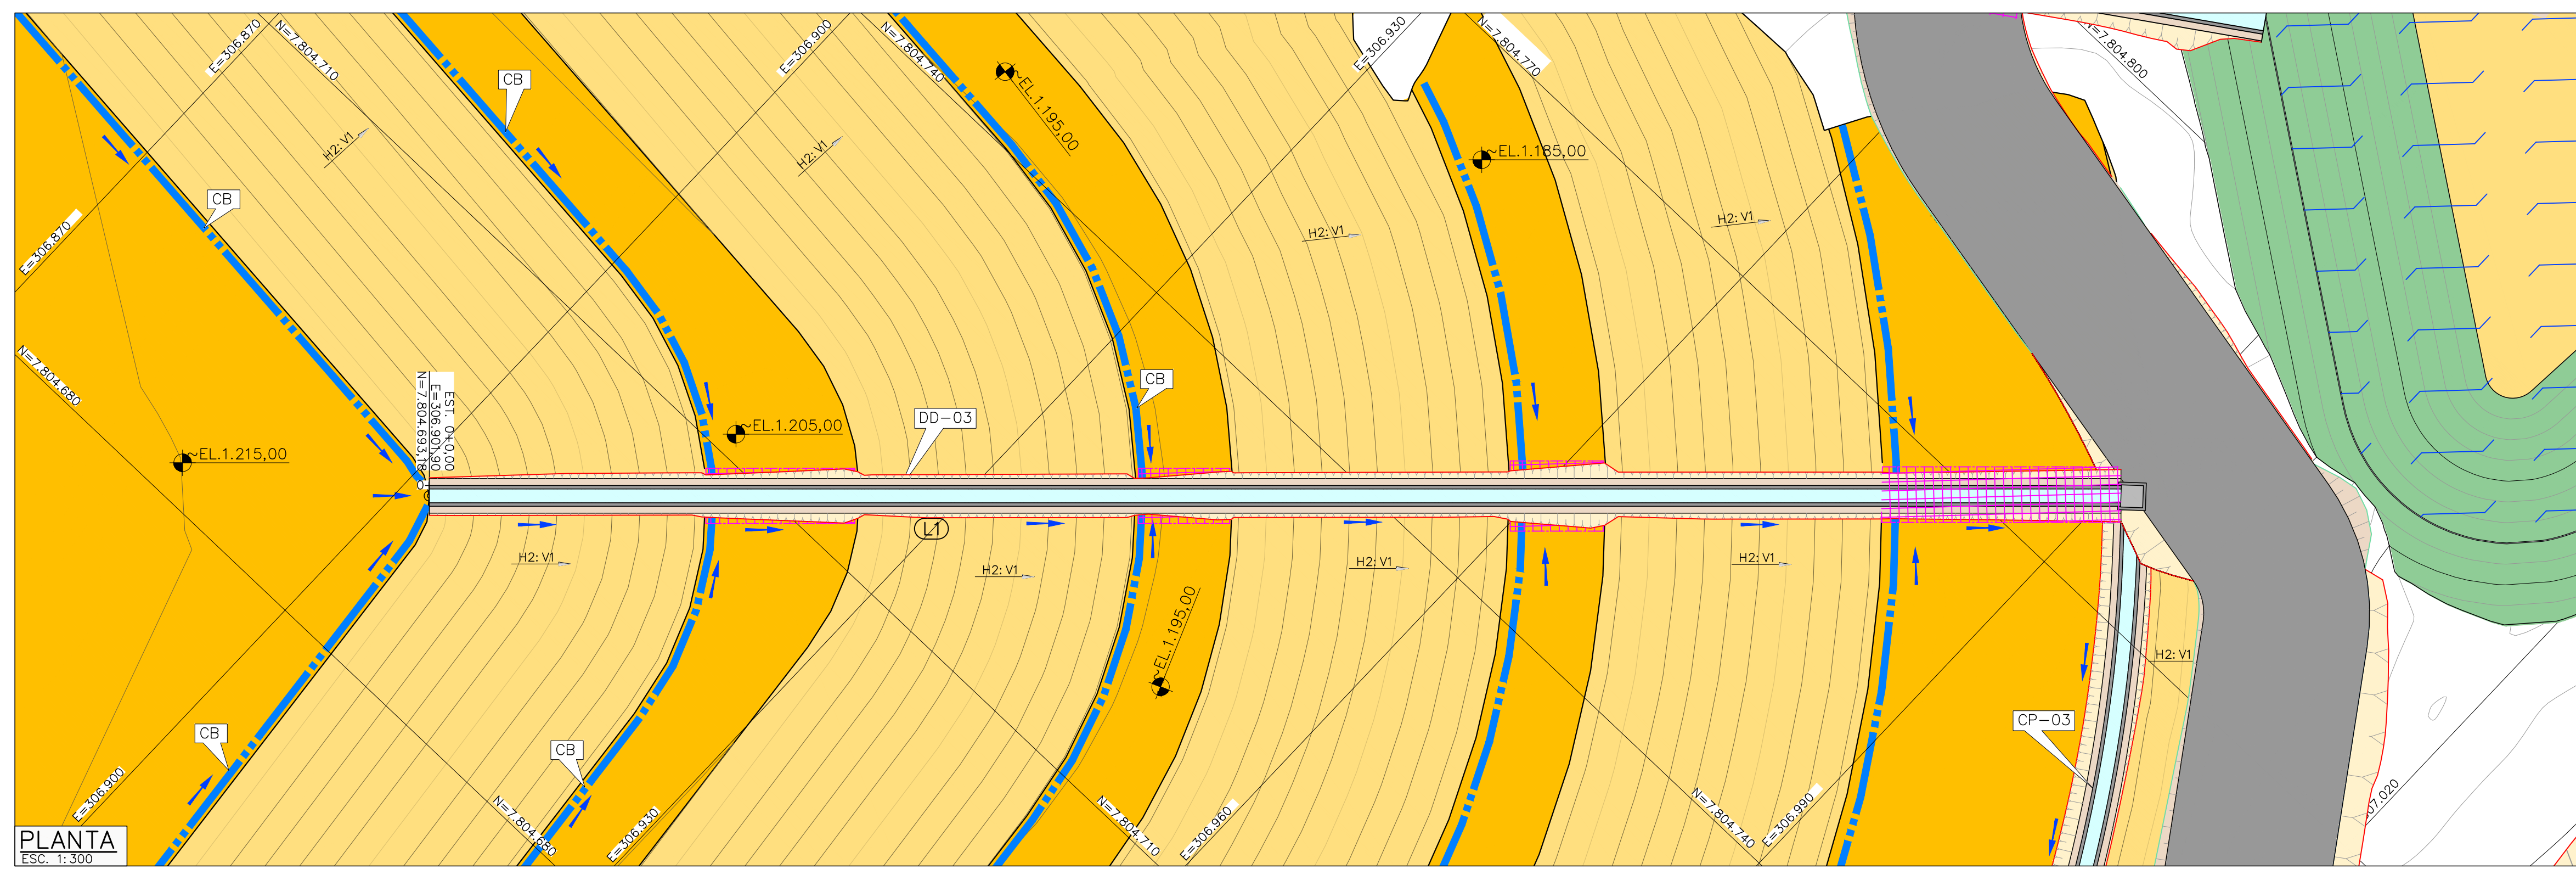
E=306.870
N=7.804.710
CB
E=306.900
N=7.804.740
EL.1.195,00
E=306.930
N=7.804.770
EL.1.185,00
N=7.804.800
H2: V1
H2: V1
H2: V1
H2: V1
CB
E=306.870
N=7.804.680
EST. 0+0.00
E=306.901.90
N=7.804.693.18
EL.1.215,00
EL.1.205,00
DD-03
CB
L1
H2: V1
H2: V1
H2: V1
H2: V1
EL.1.195,00
H2: V1
CP-03
CB
CB
E=306.900
N=7.804.650
E=306.930
N=7.804.710
E=306.960
N=7.804.740
E=306.990
07.020
PLANTA
ESC. 1:300